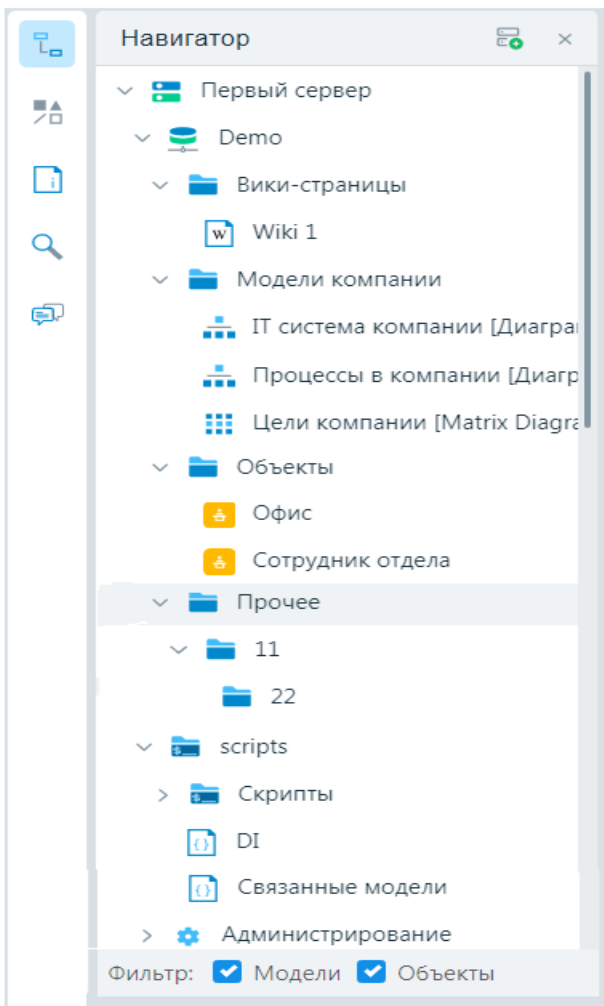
Навигатор

Первый сервер
Demo
Вики-страницы
Wiki 1
Модели компании
IT система компании [Диаграм
Процессы в компании [Диагр
Цели компании [Matrix Diagra
Объекты
Офис
Сотрудник отдела
Прочее
11
22
scripts
Скрипты
DI
Связанные модели
Администрирование

Фильтр: Модели Объекты